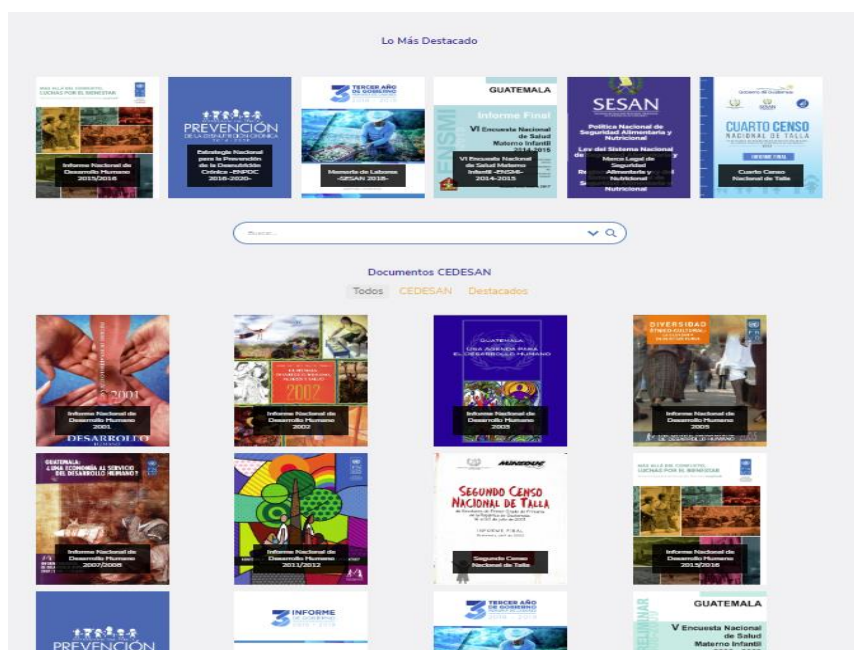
Lo Más Destacado

MÁS ALLÁ DEL CONFLICTO, LUCHAS POR EL BIENESTAR

Informe Nacional de Desarrollo Humano 2015/2016

PREVENCIÓN DE LA DESNUTRICIÓN CRÓNICA

Estrategia Nacional para la Prevención de la Desnutrición Crónica -ENPDC 2016-2020-

TERCER AÑO DE GOBIERNO

Memoria de Labores -SESAN 2018-

GUATEMALA

Informe Final

VI Encuesta Nacional de Salud Materno Infantil 2014-2015

ENSMI

VI Encuesta Nacional de Salud Materno Infantil -ENSMI- 2014-2015

SESAN

Política Nacional de Seguridad Alimentaria y Nutricional

Ley del Sistema Nacional de Seguridad Alimentaria y Nutricional

Marco Legal de Seguridad Alimentaria y Nutricional

Gobierno de Guatemala

SESAN

CUARTO CENSO NACIONAL DE TALLA

INFORME FINAL

Cuarto Censo Nacional de Talla

Buscar...

Documentos CEDESAN

Todos CEDESAN Destacados

Informe Nacional de Desarrollo Humano 2001

DESARROLLO

Informe Nacional de Desarrollo Humano 2002

2002

GUATEMALA: UNA AGENDA PARA EL DESARROLLO HUMANO

Informe Nacional de Desarrollo Humano 2003

DIVERSIDAD

Informe Nacional de Desarrollo Humano 2005

GUATEMALA: ¿UNA ECONOMÍA AL SERVICIO DEL DESARROLLO HUMANO?

Informe Nacional de Desarrollo Humano 2007/2008

Informe Nacional de Desarrollo Humano 2011/2012

MINEDUC

SEGUNDO CENSO NACIONAL DE TALLA

INFORME FINAL

Segundo Censo Nacional de Talla

MÁS ALLÁ DEL CONFLICTO, LUCHAS POR EL BIENESTAR

Informe Nacional de Desarrollo Humano 2015/2016

PREVENCIÓN

INFORME

TERCER AÑO

GUATEMALA

V Encuesta Nacional de Salud Materno Infantil